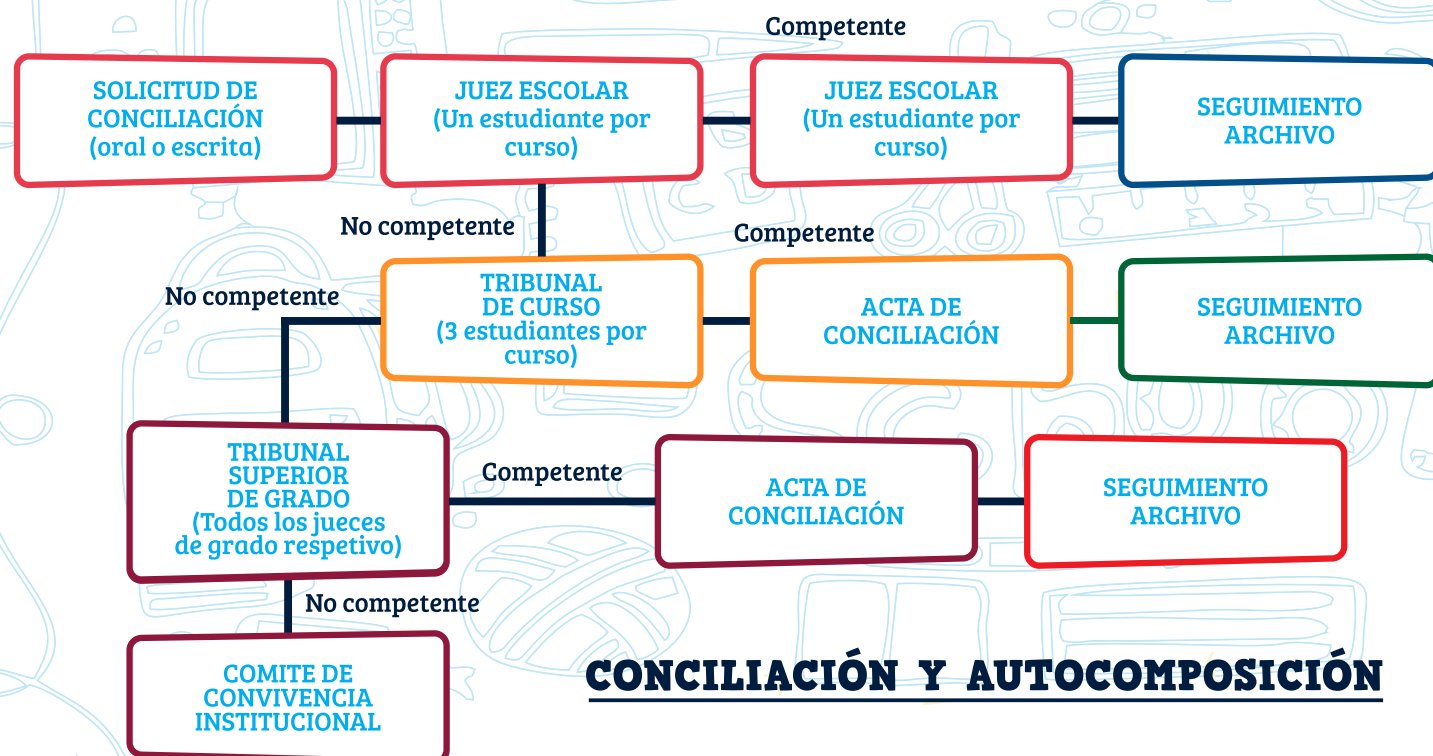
SOLICITUD DE CONCILIACIÓN (oral o escrita)

JUEZ ESCOLAR (Un estudiante por curso)

Competente

JUEZ ESCOLAR (Un estudiante por curso)

SEGUIMIENTO ARCHIVO

No competente

Competente

No competente

TRIBUNAL DE CURSO (3 estudiantes por curso)

ACTA DE CONCILIACIÓN

SEGUIMIENTO ARCHIVO

TRIBUNAL SUPERIOR DE GRADO (Todos los jueces de grado respetivo)

Competente

ACTA DE CONCILIACIÓN

SEGUIMIENTO ARCHIVO

No competente

COMITE DE CONVIVENCIA INSTITUCIONAL

CONCILIACIÓN Y AUTOCOMPOSICIÓN